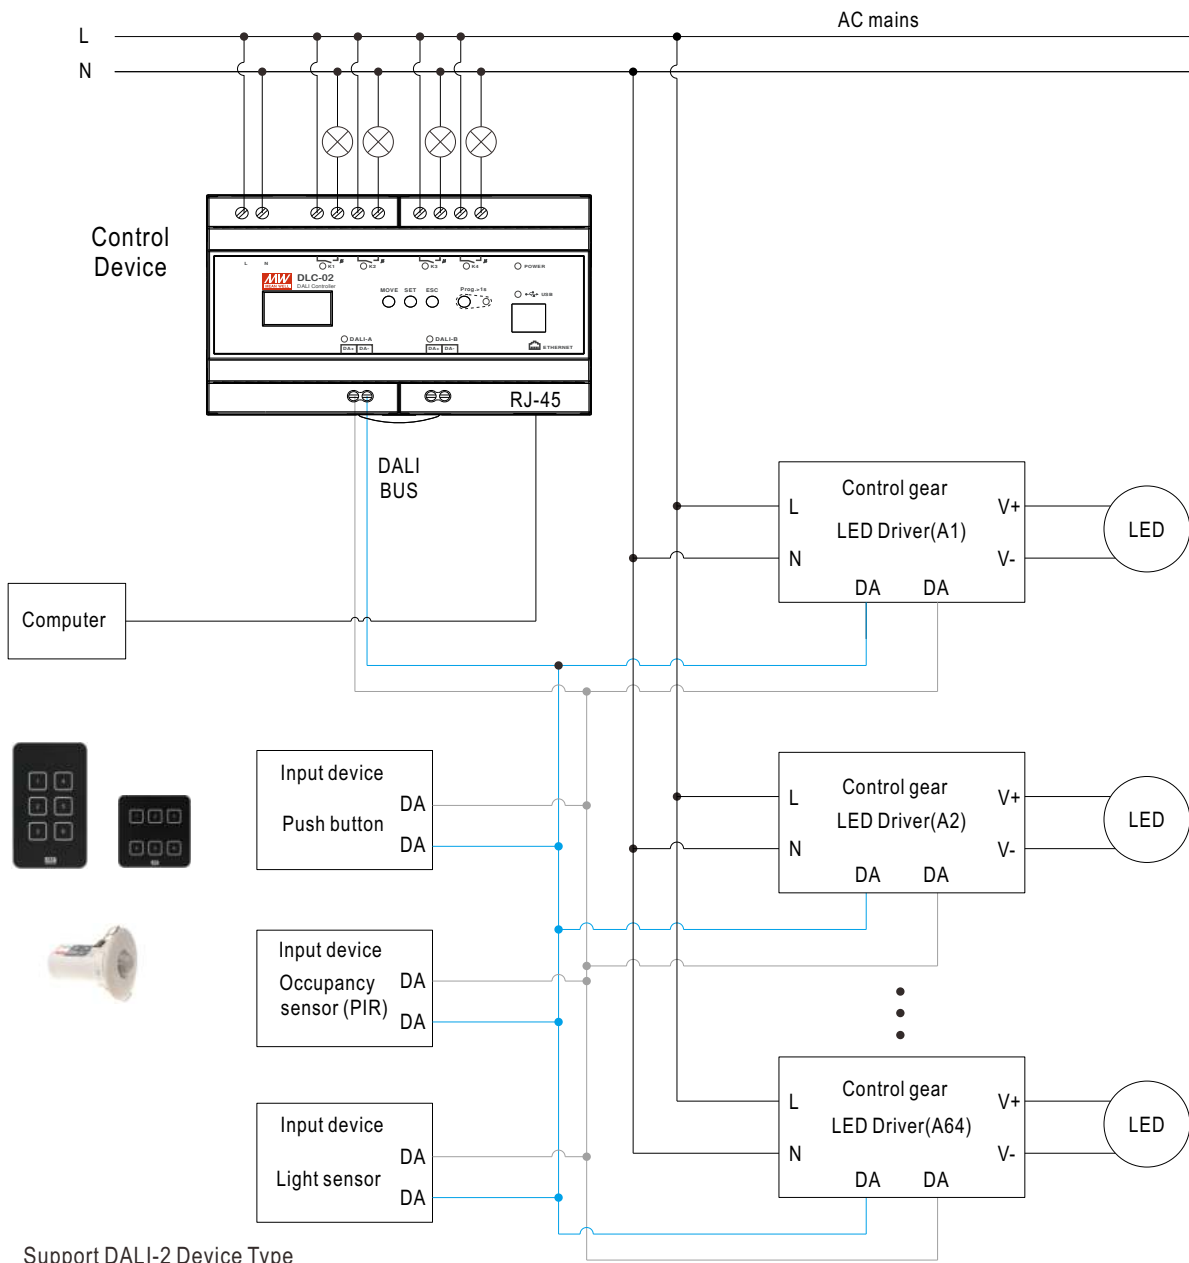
L
N
AC mains

Control Device

L N
K1 K2 K3 K4 POWER
DLC-02
DALI Controller
MOVE SET ESC Prog.>1s
USB
DALI-A DALI-B
DA+ DA- DA+ DA-
ETHERNET
RJ-45

DALI BUS

Computer

Control gear
L
LED Driver(A1)
N
DA DA
V+
V-
LED

Input device
Push button
DA
DA

Control gear
L
LED Driver(A2)
N
DA DA
V+
V-
LED

Input device
Occupancy sensor (PIR)
DA
DA

Input device
Light sensor
DA
DA

Control gear
L
LED Driver(A64)
N
DA DA
V+
V-
LED

Support DALI-2 Device Type